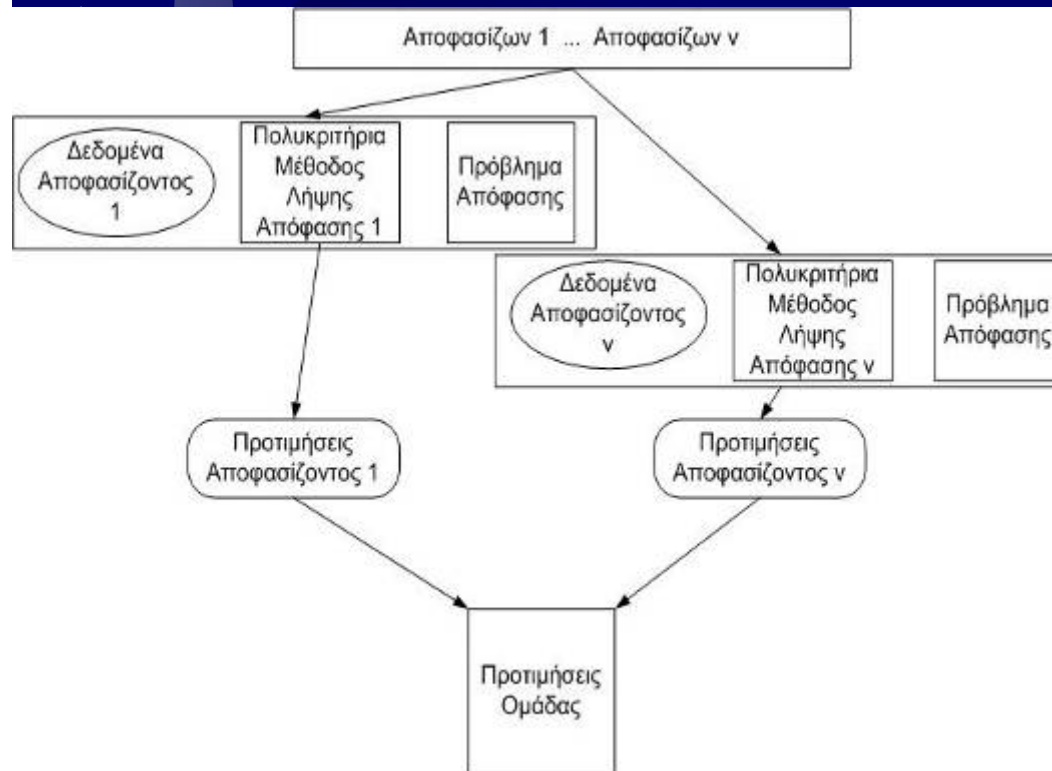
Αποφασίζων 1 ... Αποφασίζων ν

Δεδομένα Αποφασίζοντος 1

Πολυκριτήρια Μέθοδος Λήψης Απόφασης 1

Πρόβλημα Απόφασης

Δεδομένα Αποφασίζοντος ν

Πολυκριτήρια Μέθοδος Λήψης Απόφασης ν

Πρόβλημα Απόφασης

Προτιμήσεις Αποφασίζοντος 1

Προτιμήσεις Αποφασίζοντος ν

Προτιμήσεις Ομάδας